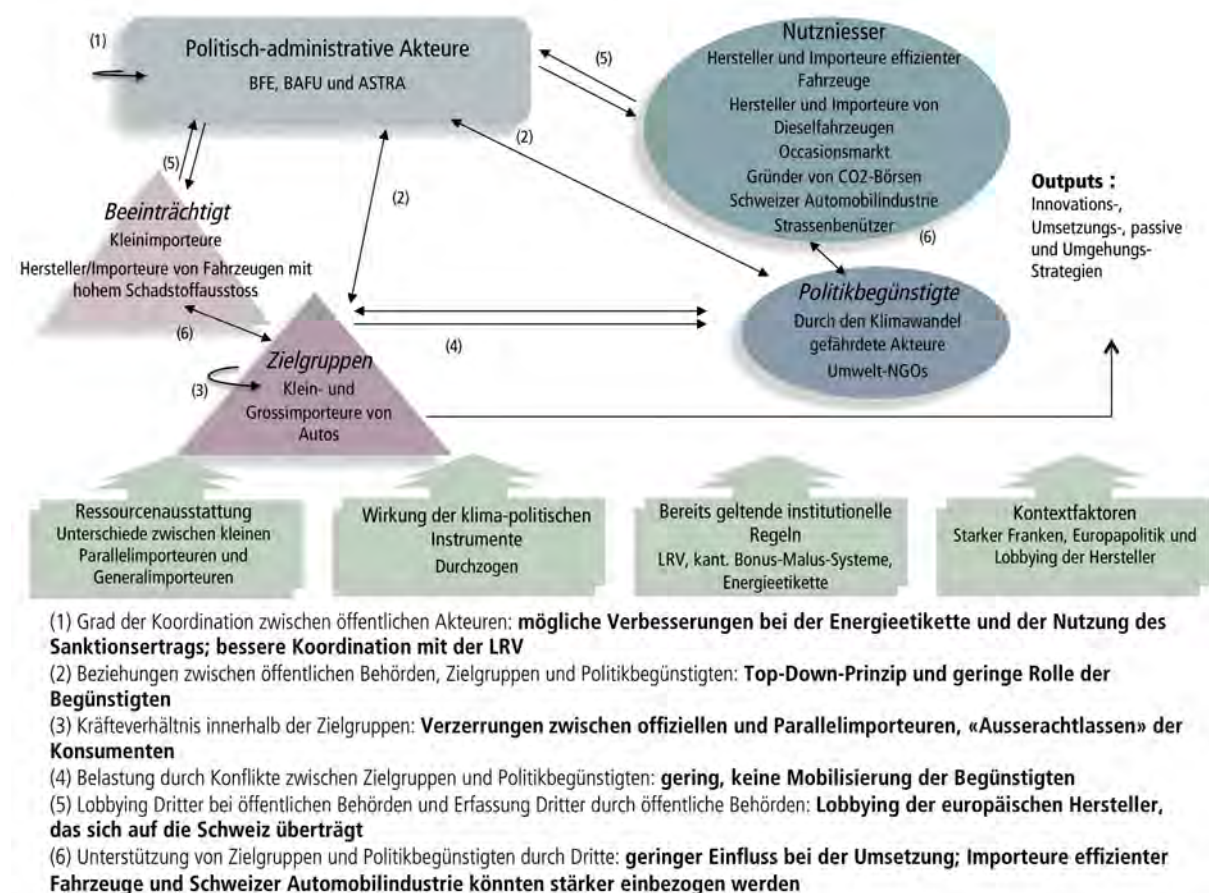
(1)

Politisch-administrative Akteure
BFE, BAFU und ASTRA

(5)

Nutzniesser
Hersteller und Importeure effizienter Fahrzeuge
Hersteller und Importeure von Dieselfahrzeugen
Occasionsmarkt
Gründer von CO2-Börsen
Schweizer Automobilindustrie
Strassenbenützer

(2)

(5)

(2)

(6)

Outputs :
Innovations-, Umsetzungs-, passive und Umgehungs-Strategien

Beeinträchtigt
Kleinimporteure
Hersteller/Importeure von Fahrzeugen mit hohem Schadstoffausstoss

(6)

Politikbegünstigte
Durch den Klimawandel gefährdete Akteure
Umwelt-NGOs

(4)

Zielgruppen
Klein- und Grossimporteure von Autos

(3)

Ressourcenausstattung
Unterschiede zwischen kleinen Parallelimporteuren und Generalimporteuren

Wirkung der klima-politischen Instrumente
Durchzogen

Bereits geltende institutionelle Regeln
LRV, kant. Bonus-Malus-Systeme, Energieetikette

Kontextfaktoren
Starker Franken, Europapolitik und Lobbying der Hersteller

(1) Grad der Koordination zwischen öffentlichen Akteuren: **mögliche Verbesserungen bei der Energieetikette und der Nutzung des Sanktionsertrags; bessere Koordination mit der LRV**
(2) Beziehungen zwischen öffentlichen Behörden, Zielgruppen und Politikbegünstigten: **Top-Down-Prinzip und geringe Rolle der Begünstigten**
(3) Kräfteverhältnis innerhalb der Zielgruppen: **Verzerrungen zwischen offiziellen und Parallelimporteuren, «Ausserachtlassen» der Konsumenten**
(4) Belastung durch Konflikte zwischen Zielgruppen und Politikbegünstigten: **gering, keine Mobilisierung der Begünstigten**
(5) Lobbying Dritter bei öffentlichen Behörden und Erfassung Dritter durch öffentliche Behörden: **Lobbying der europäischen Hersteller, das sich auf die Schweiz überträgt**
(6) Unterstützung von Zielgruppen und Politikbegünstigten durch Dritte: **geringer Einfluss bei der Umsetzung; Importeure effizienter Fahrzeuge und Schweizer Automobilindustrie könnten stärker einbezogen werden**